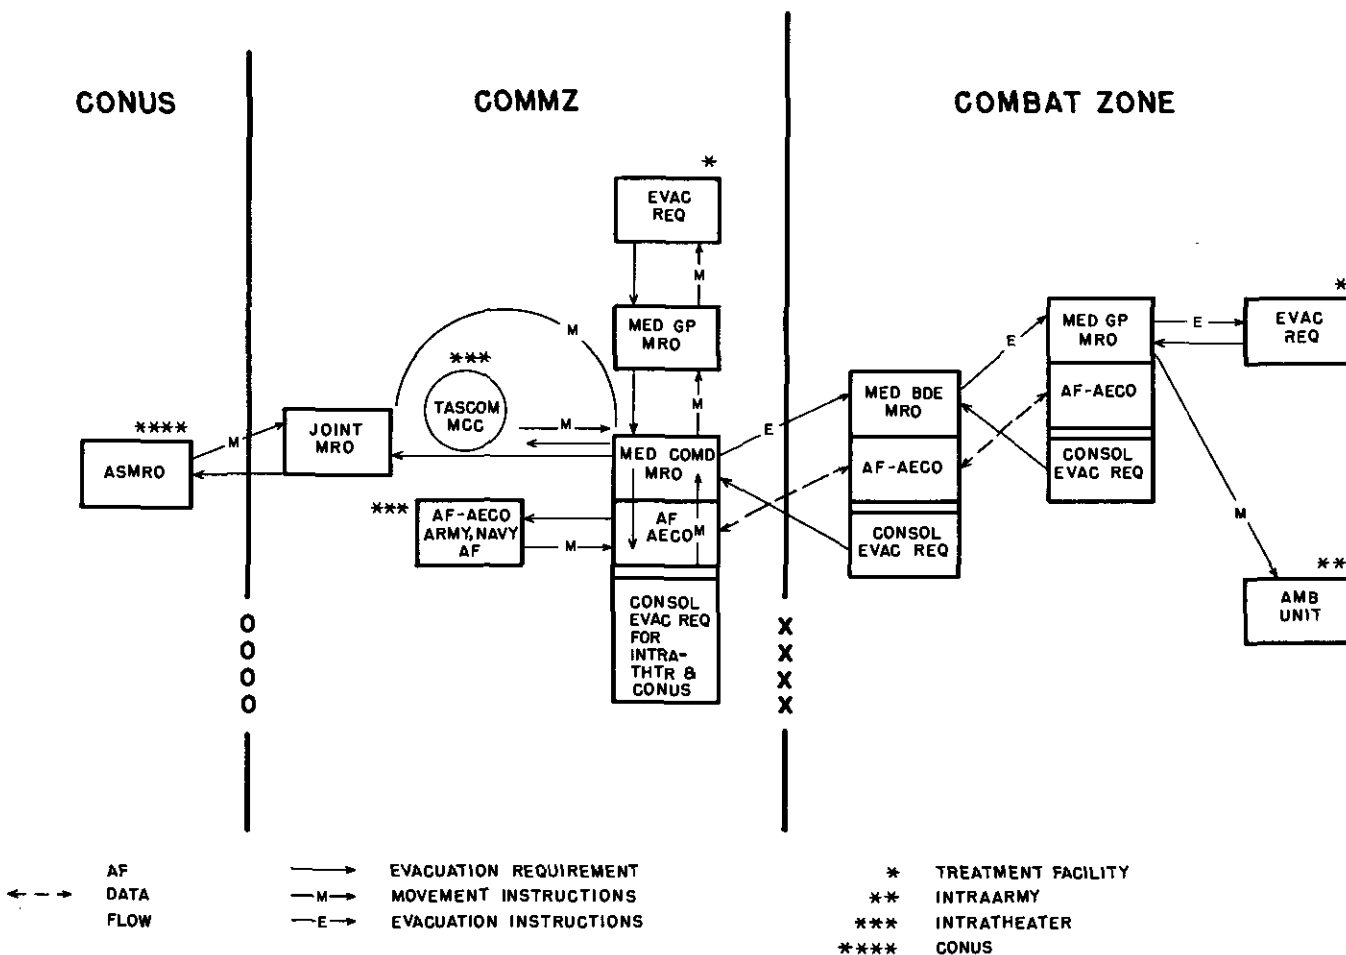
CONUS

COMMZ

COMBAT ZONE

*
EVAC REQ

M

MED GP MRO

M

M

***
TASCOM MCC

M

****
ASMRO

M

JOINT MRO

MED COMD MRO

AF AECO M

***
AF-AECO ARMY, NAVY AF

M

CONSOL EVAC REQ FOR INTRA-THTR & CONUS

E

MED BDE MRO

AF-AECO

CONSOL EVAC REQ

E

MED GP MRO

AF-AECO

CONSOL EVAC REQ

E

*
EVAC REQ

M

**
AMB UNIT

O O O O

X X X X

AF DATA FLOW

EVACUATION REQUIREMENT

M MOVEMENT INSTRUCTIONS

E EVACUATION INSTRUCTIONS

* TREATMENT FACILITY

** INTRAARMY

*** INTRATHEATER

**** CONUS